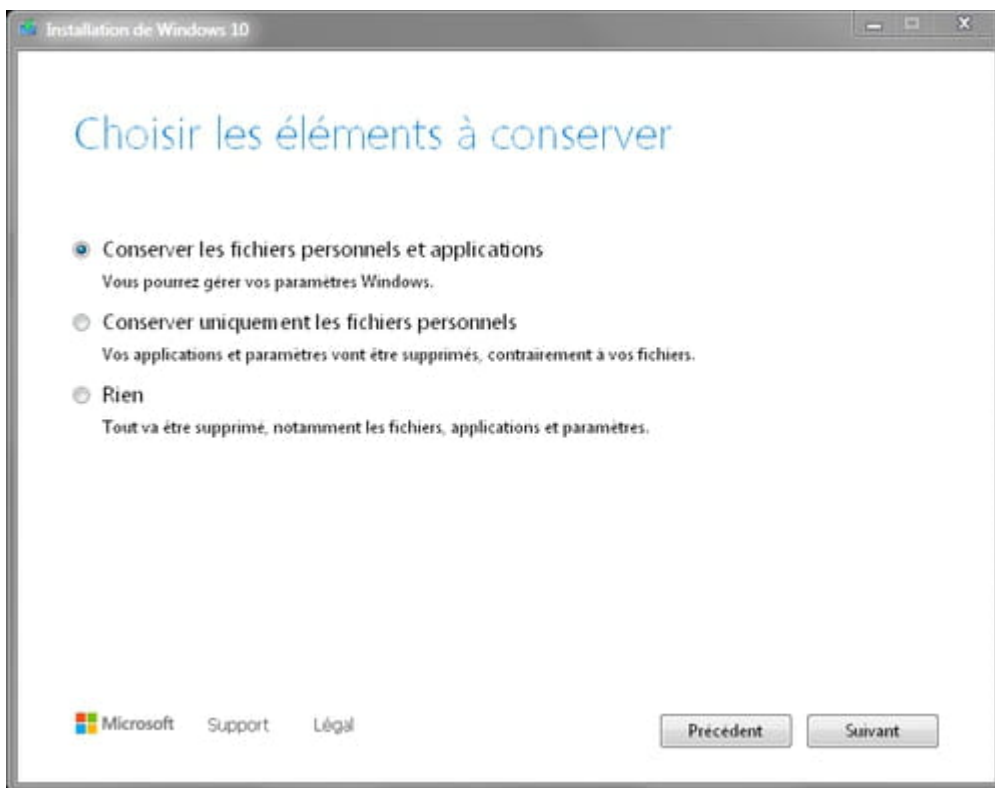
Installation de Windows 10

Choisir les éléments à conserver

Conserver les fichiers personnels et applications
Vous pourrez gérer vos paramètres Windows.

Conserver uniquement les fichiers personnels
Vos applications et paramètres vont être supprimés, contrairement à vos fichiers.

Rien
Tout va être supprimé, notamment les fichiers, applications et paramètres.

Microsoft Support Légal

Précédent Suivant